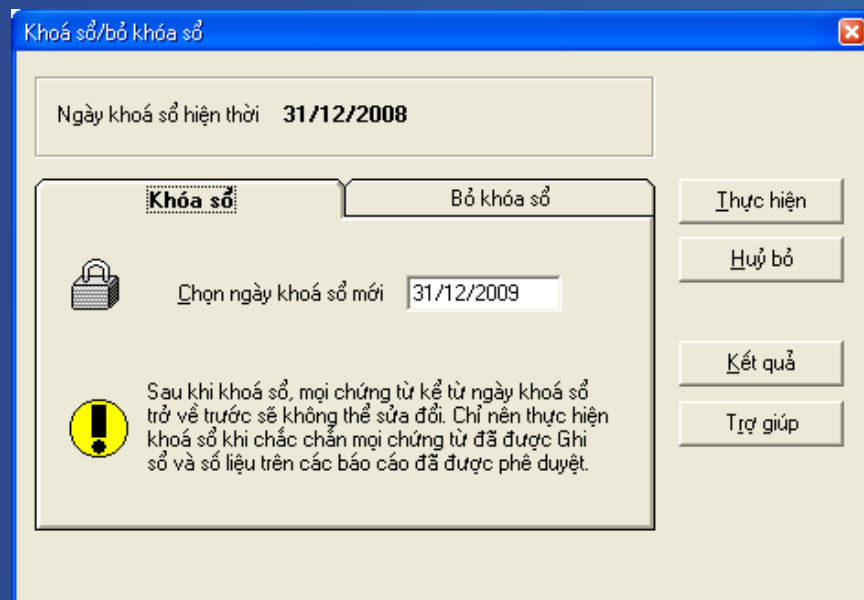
Khoá sổ/bỏ khóa sổ

Ngày khoá sổ hiện thời 31/12/2008

Khóa sổ

Bỏ khóa sổ

Chọn ngày khoá sổ mới 31/12/2009

Sau khi khoá sổ, mọi chứng từ kể từ ngày khoá sổ trở về trước sẽ không thể sửa đổi. Chỉ nên thực hiện khoá sổ khi chắc chắn mọi chứng từ đã được Ghi sổ và số liệu trên các báo cáo đã được phê duyệt.

Thực hiện

Huỷ bỏ

Kết quả

Trợ giúp